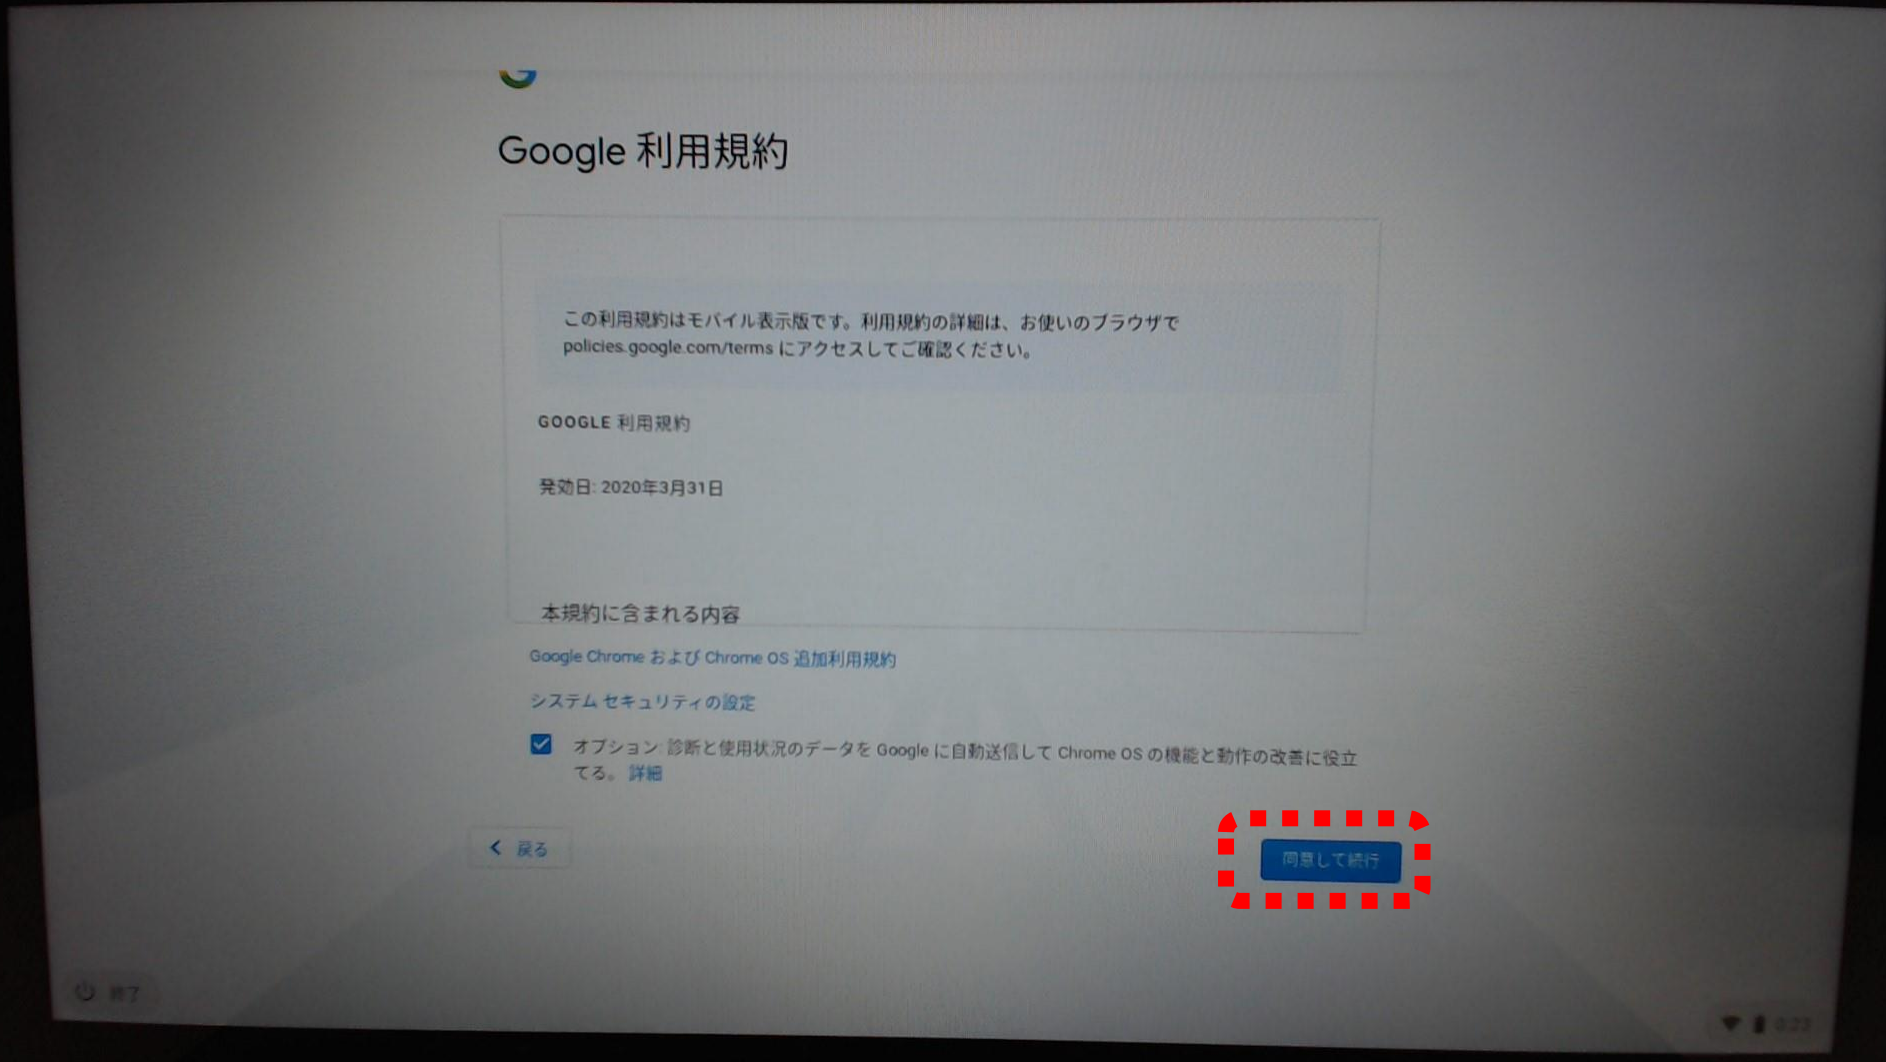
Google 利用規約

この利用規約はモバイル表示版です。利用規約の詳細は、お使いのブラウザで policies.google.com/terms にアクセスしてご確認ください。

GOOGLE 利用規約

発効日: 2020年3月31日

本規約に含まれる内容

Google Chrome および Chrome OS 追加利用規約

システム セキュリティの設定

オプション: 診断と使用状況のデータを Google に自動送信して Chrome OS の機能と動作の改善に役立てる。詳細

戻る

同意して続行

終了

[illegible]